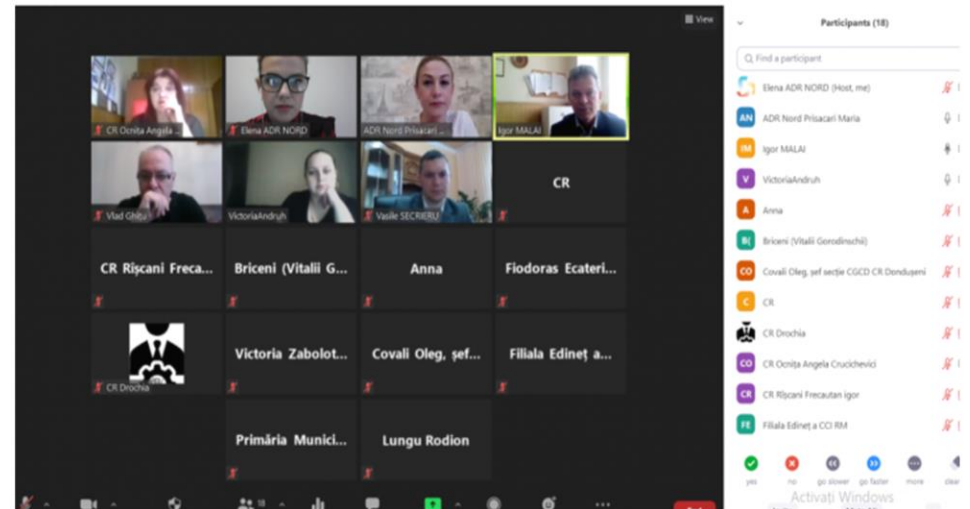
View

CR Ocnița Angela ...
Elena ADR NORD
ADR Nord Prisacari ...
Igor MALAI
Vlad Ghita
VictoriaAndruh
Vasile SECRIERU
CR
CR Rîșcani Freca...
Briceni (Vitalii G...
Anna
Fiodoras Ecateri...
CR Drochia
Victoria Zabolot...
Covali Oleg, șef...
Filiala Edineț a...
Primăria Munici...
Lungu Rodion

Participants (18)

Find a participant

Elena ADR NORD (Host, me)
AN ADR Nord Prisacari Maria
IM Igor MALAI
V VictoriaAndruh
A Anna
B( Briceni (Vitalii Gorodinschii)
CO Covali Oleg, șef secție CGCD CR Dondușeni
C CR
CR Drochia
CO CR Ocnița Angela Cruchichevici
CR CR Rîșcani Frecautan igor
FE Filiala Edineț a CCI RM

yes no go slower go faster more clear

Activati Windows